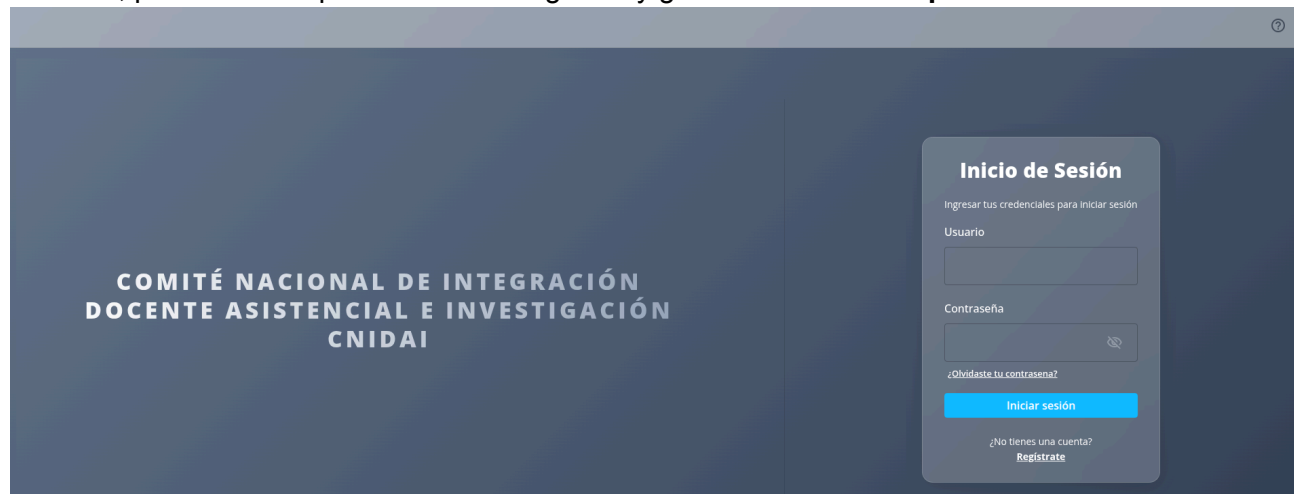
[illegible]

COMITÉ NACIONAL DE INTEGRACIÓN DOCENTE ASISTENCIAL E INVESTIGACIÓN CNIDAI

Inicio de Sesión

Ingresar tus credenciales para iniciar sesión

Usuario

Contraseña

¿Olvidaste tu contrasena?

Iniciar sesión

¿No tienes una cuenta?

Registrate